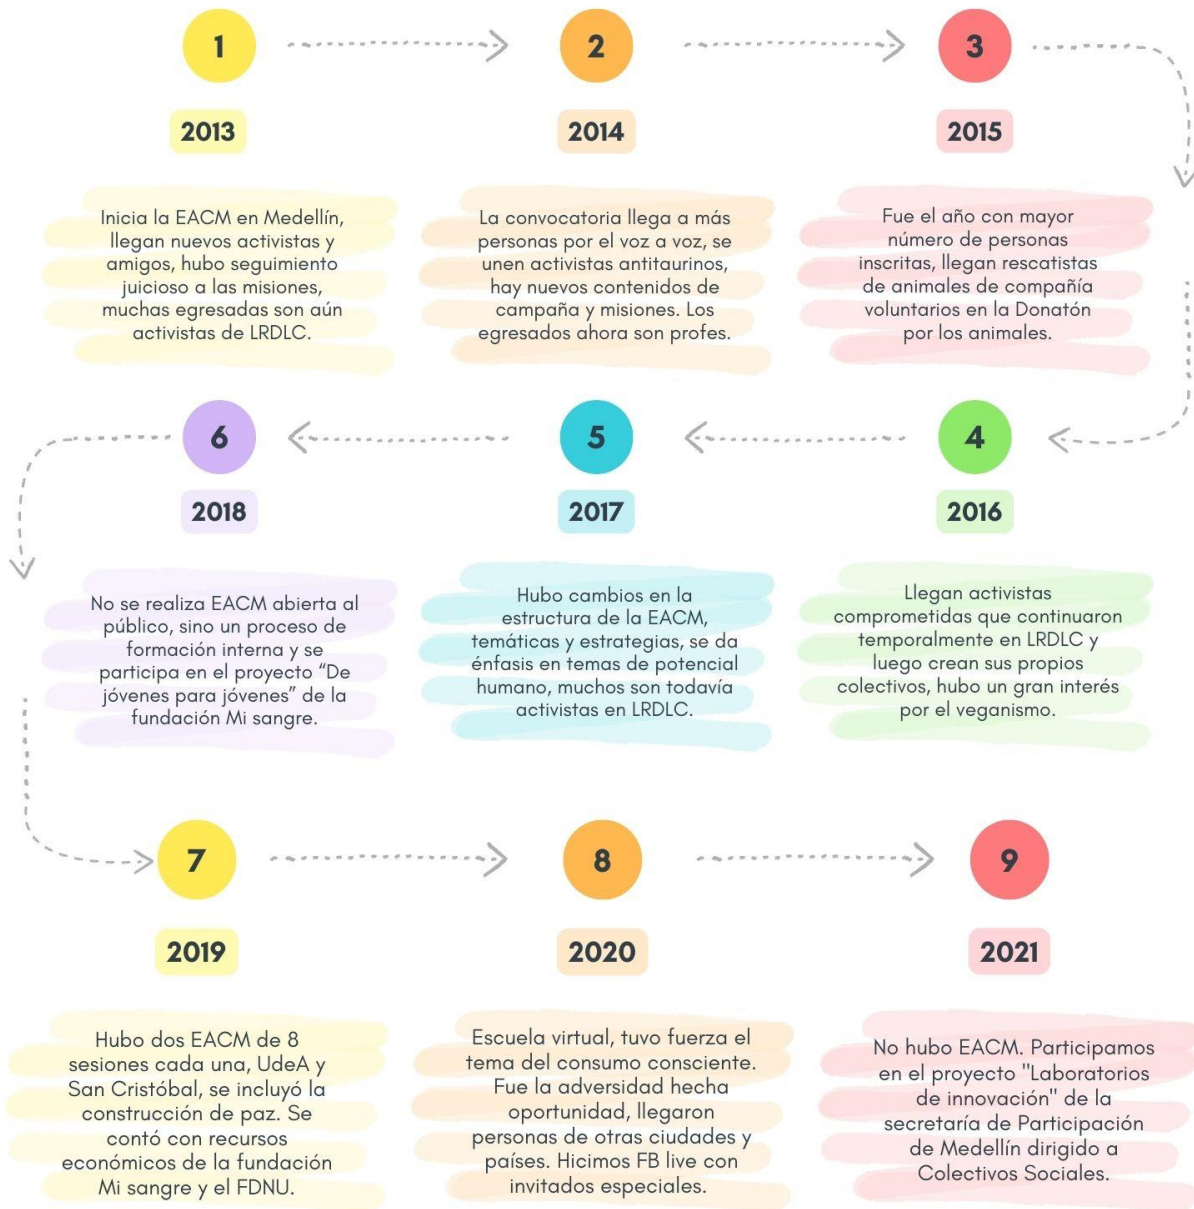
1

2013

Inicia la EACM en Medellín, llegan nuevos activistas y amigos, hubo seguimiento juicioso a las misiones, muchas egresadas son aún activistas de LRDLC.

2

2014

La convocatoria llega a más personas por el voz a voz, se unen activistas antitaurinos, hay nuevos contenidos de campaña y misiones. Los egresados ahora son profes.

3

2015

Fue el año con mayor número de personas inscritas, llegan rescatistas de animales de compañía voluntarios en la Donatón por los animales.

4

2016

Llegan activistas comprometidas que continuaron temporalmente en LRDLC y luego crean sus propios colectivos, hubo un gran interés por el veganismo.

5

2017

Hubo cambios en la estructura de la EACM, temáticas y estrategias, se da énfasis en temas de potencial humano, muchos son todavía activistas en LRDLC.

6

2018

No se realiza EACM abierta al público, sino un proceso de formación interna y se participa en el proyecto "De jóvenes para jóvenes" de la fundación Mi sangre.

7

2019

Hubo dos EACM de 8 sesiones cada una, UdeA y San Cristóbal, se incluyó la construcción de paz. Se contó con recursos económicos de la fundación Mi sangre y el FDNU.

8

2020

Escuela virtual, tuvo fuerza el tema del consumo consciente. Fue la adversidad hecha oportunidad, llegaron personas de otras ciudades y países. Hicimos FB live con invitados especiales.

9

2021

No hubo EACM. Participamos en el proyecto "Laboratorios de innovación" de la secretaría de Participación de Medellín dirigido a Colectivos Sociales.